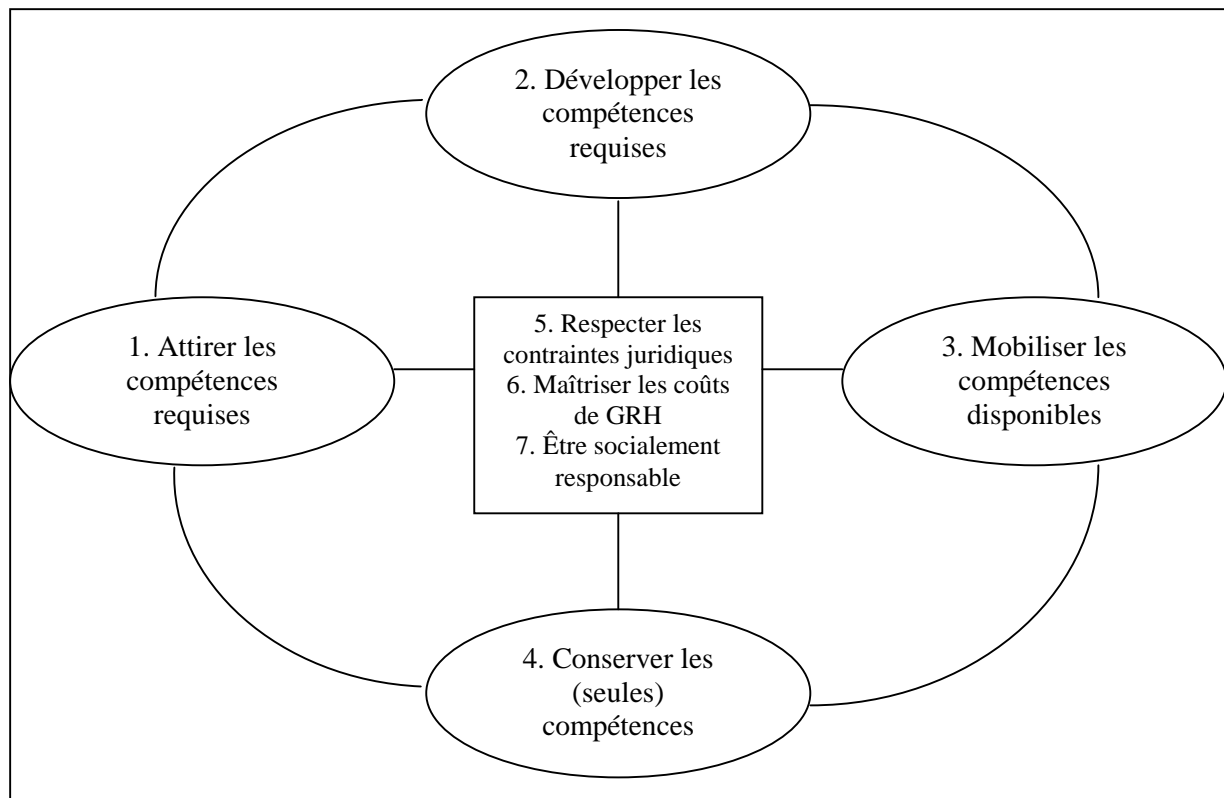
2. Développer les compétences requises

1. Attirer les compétences requises

5. Respecter les contraintes juridiques
6. Maîtriser les coûts de GRH
7. Être socialement responsable

3. Mobiliser les compétences disponibles

4. Conserver les (seules) compétences